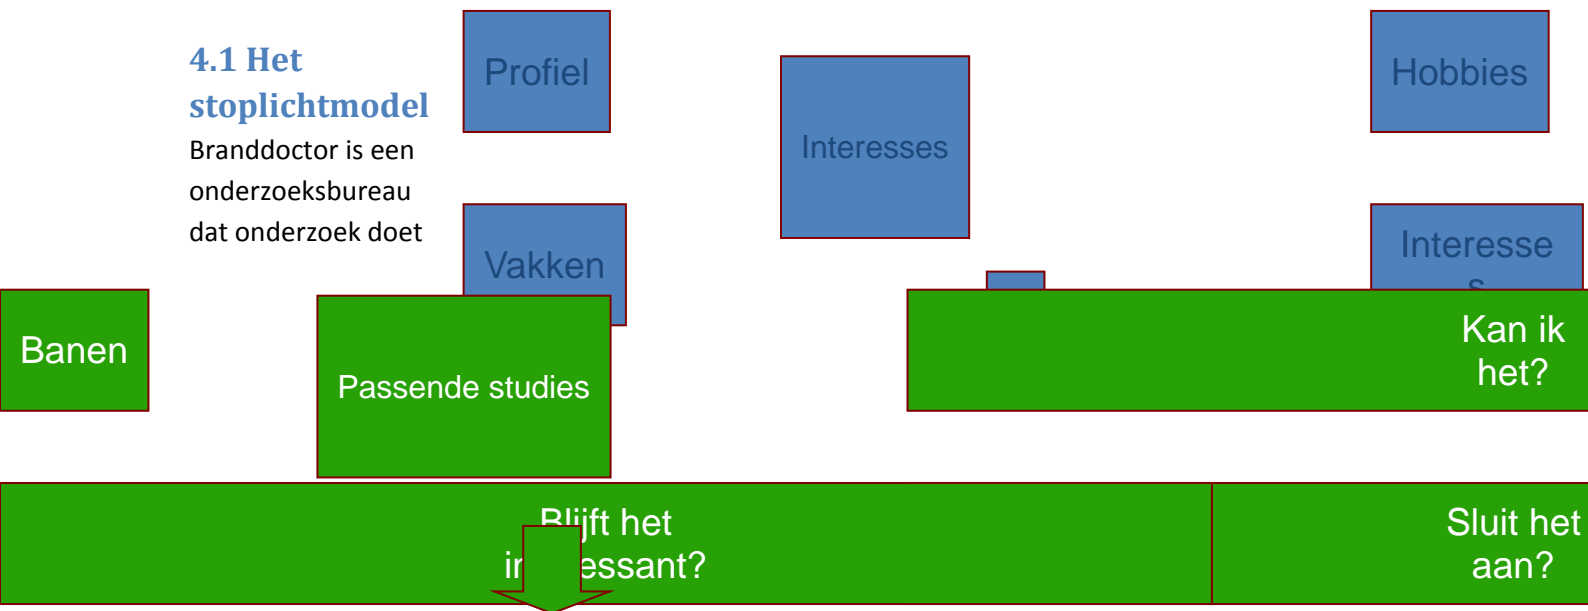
4.1 Het stoplichtmodel

Branddoctor is een onderzoeksbureau dat onderzoek doet

Profiel

Interesses

Hobbies

Vakken

Interesse
s

Banen

Passende studies

Kan ik het?

Blijft het in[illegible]essant?

Sluit het aan?